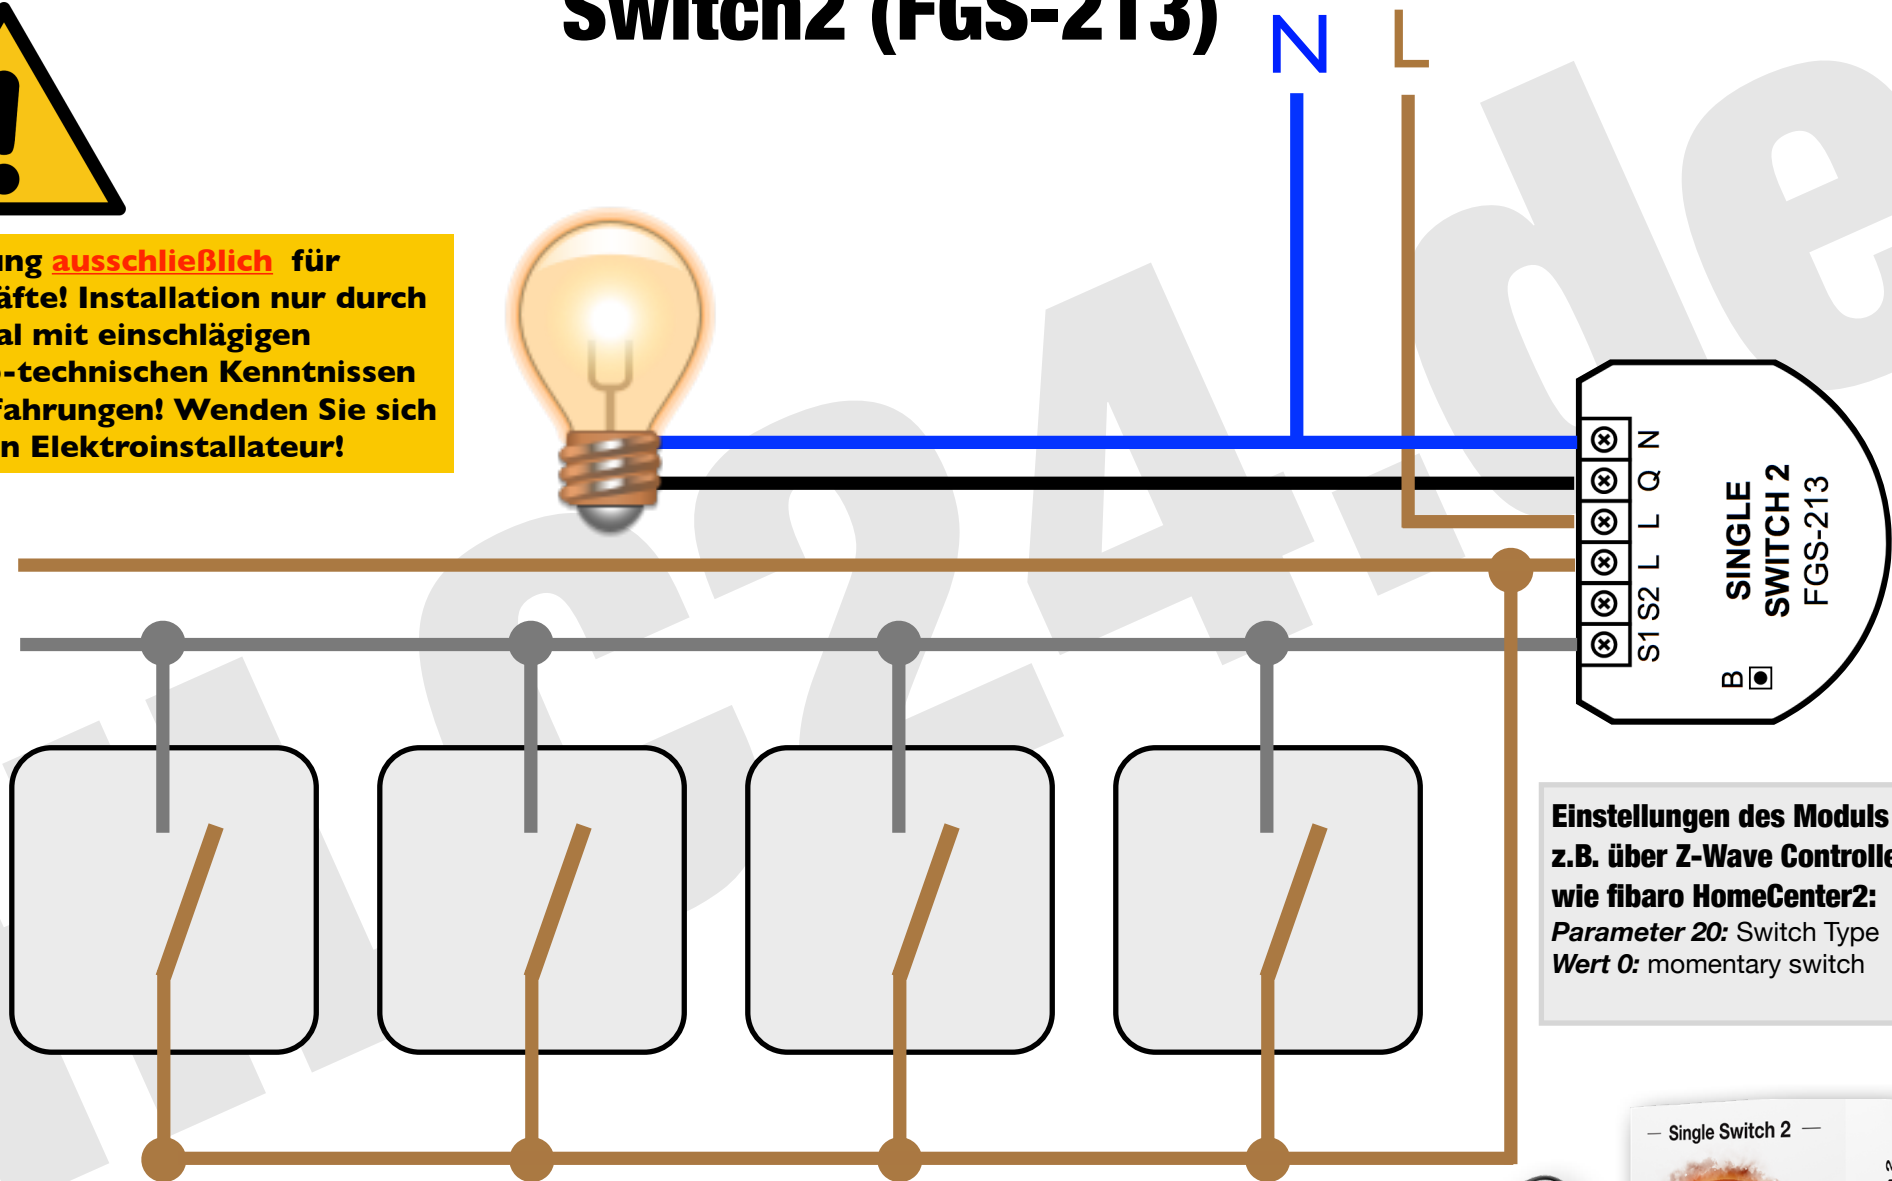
Switch2 (FGS-213)

N L

ung ausschließlich für äfte! Installation nur durch al mit einschlägigen -technischen Kenntnissen Fahrungen! Wenden Sie sich n Elektroinstallateur!

N
Q
L
L
S2
S1
B

SINGLE SWITCH 2
FGS-213

Einstellungen des Moduls z.B. über Z-Wave Controlle wie fibaro HomeCenter2:
*Parameter 20:* Switch Type
*Wert 0:* momentary switch

— Single Switch 2 —